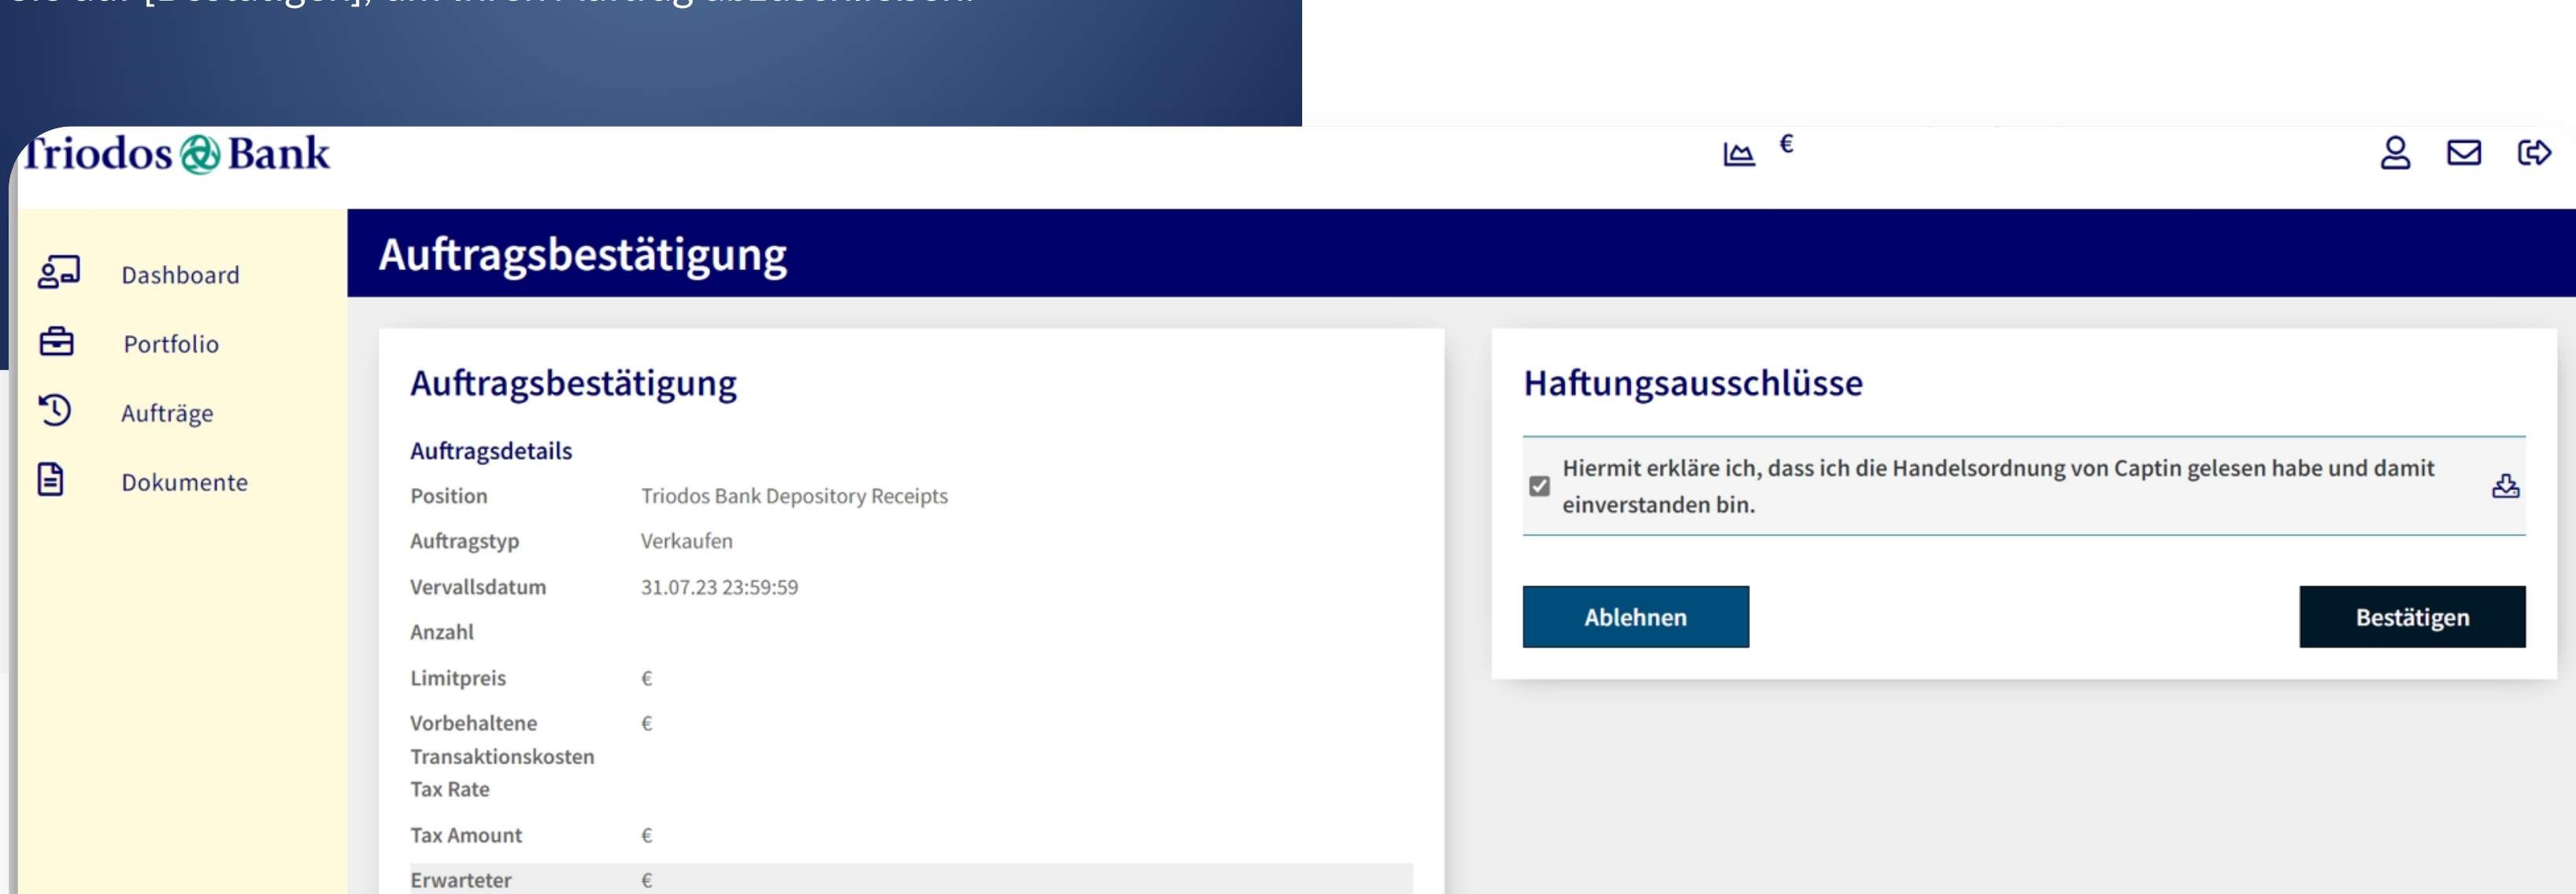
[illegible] auf [Bestätigen], um Ihren Auftrag abzuschließen.

Triodos Bank

€

Dashboard
Portfolio
Aufträge
Dokumente

Auftragsbestätigung

Auftragsbestätigung

Auftragsdetails

| | |
|---|---|
| Position | Triodos Bank Depository Receipts |
| Auftragstyp | Verkaufen |
| Vervallsdatum | 31.07.23 23:59:59 |
| Anzahl | |
| Limitpreis | € |
| Vorbehaltene Transaktionskosten | € |
| Tax Rate | |
| Tax Amount | € |
| Erwarteter | € |

Haftungsausschlüsse

Hiermit erkläre ich, dass ich die Handelsordnung von Captin gelesen habe und damit einverstanden bin.

Ablehnen

Bestätigen